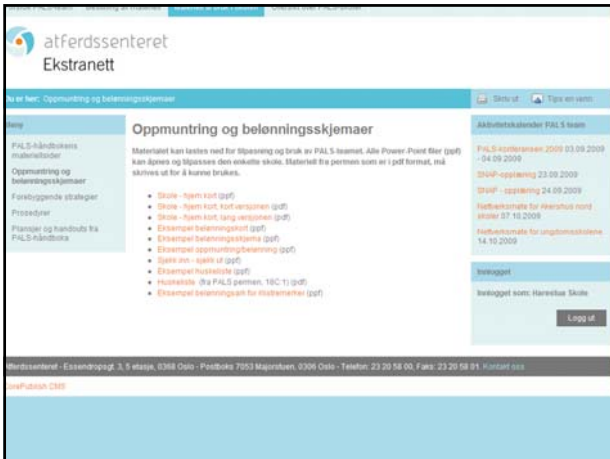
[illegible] PALS-team Bestilling av materiell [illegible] Oversikt over PALS-skoler

atferdssenteret
Ekstranett

Du er her: Oppmuntring og belønningsskjemaer

Skriv ut Tips en venn

Meny

PALS-håndbokens materiellsider

Oppmuntring og belønningsskjemaer

Forebyggende strategier

Prosedyrer

Plansjer og handouts fra PALS-håndboka

Oppmuntring og belønningsskjemaer

Materialet kan lastes ned for tilpasning og bruk av PALS-teamet. Alle Power-Point filer (ppt) kan åpnes og tilpasses den enkelte skole. Materiell fra permen som er i pdf format, må skrives ut for å kunne brukes.

Skole - hjem kort (ppt)
Skole - hjem kort, kort versjonen (pdf)
Skole - hjem kort, lang versjonen (pdf)
Eksempel belønningskort (ppt)
Eksempel belønningsskjema (ppt)
Eksempel oppmuntring/belønning (ppt)
Sjekk inn - sjekk ut (ppt)
Eksempel huskeliste (ppt)
Huskeliste (fra PALS permen, 10C:1) (pdf)
Eksempel belønningsark for klassemerker (ppt)

Aktivitetskalender PALS team

PALS-konferansen 2009 03.09.2009 - 04.09.2009

SNAP - opplæring 23.09.2009

SNAP - opplæring 24.09.2009

Nettverksmøte for Akershus nord skoler 07.10.2009

Nettverksmøte for ungdomsskolene 14.10.2009

Innlogget

Innlogget som: Haresfua Skole

Logg ut

Atferdssenteret - Essendropsgt. 3, 5 etasje, 0368 Oslo - Postboks 7053 Majorstuen, 0306 Oslo - Telefon: 23 20 58 00, Faks: 23 20 58 01. Kontakt oss

OnePublish CMS